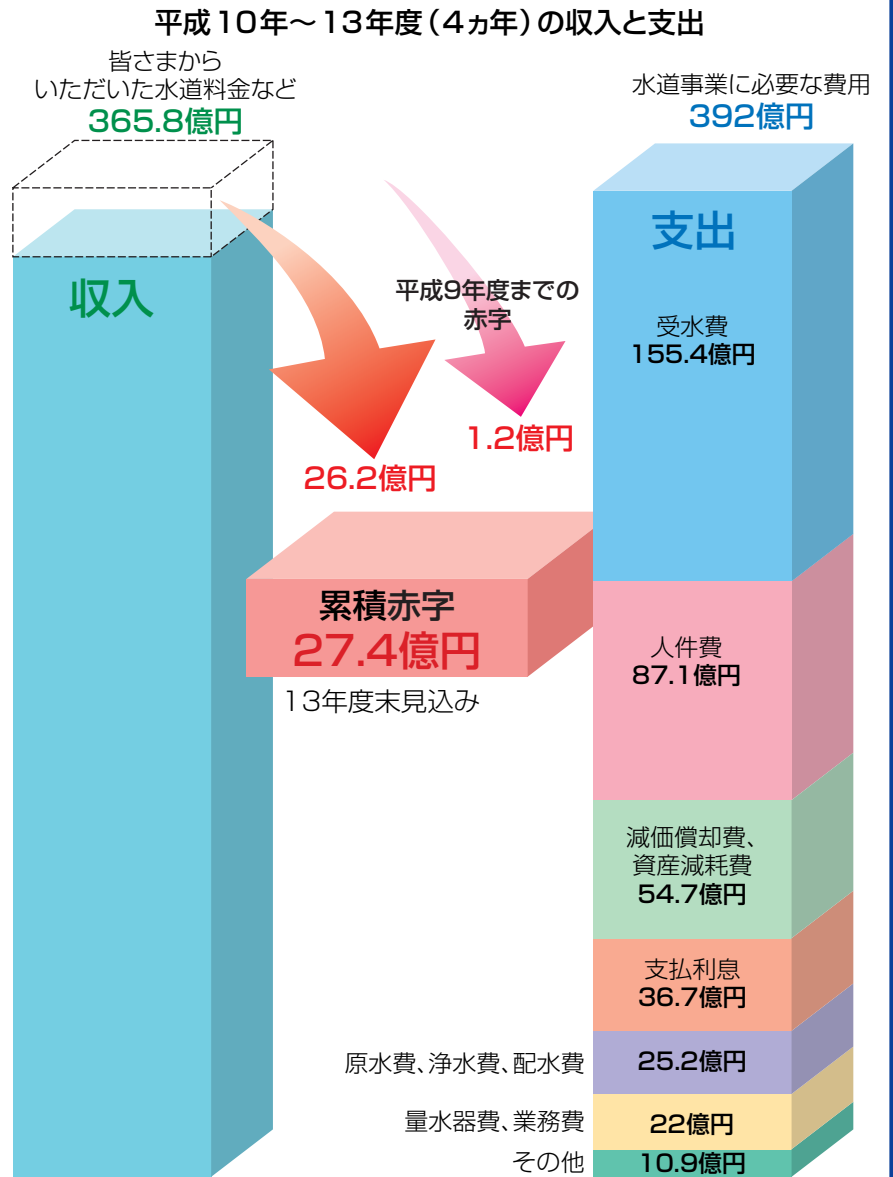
平成10年～13年度（4ヵ年）の収入と支出

皆さまから
いただいた水道料金など
365.8億円

水道事業に必要な費用
392億円

収入

支出

平成9年度までの
赤字

1.2億円

26.2億円

受水費
155.4億円

累積赤字
27.4億円

13年度末見込み

人件費
87.1億円

減価償却費、
資産減耗費
54.7億円

支払利息
36.7億円

原水費、浄水費、配水費
25.2億円

量水器費、業務費
22億円

その他
10.9億円